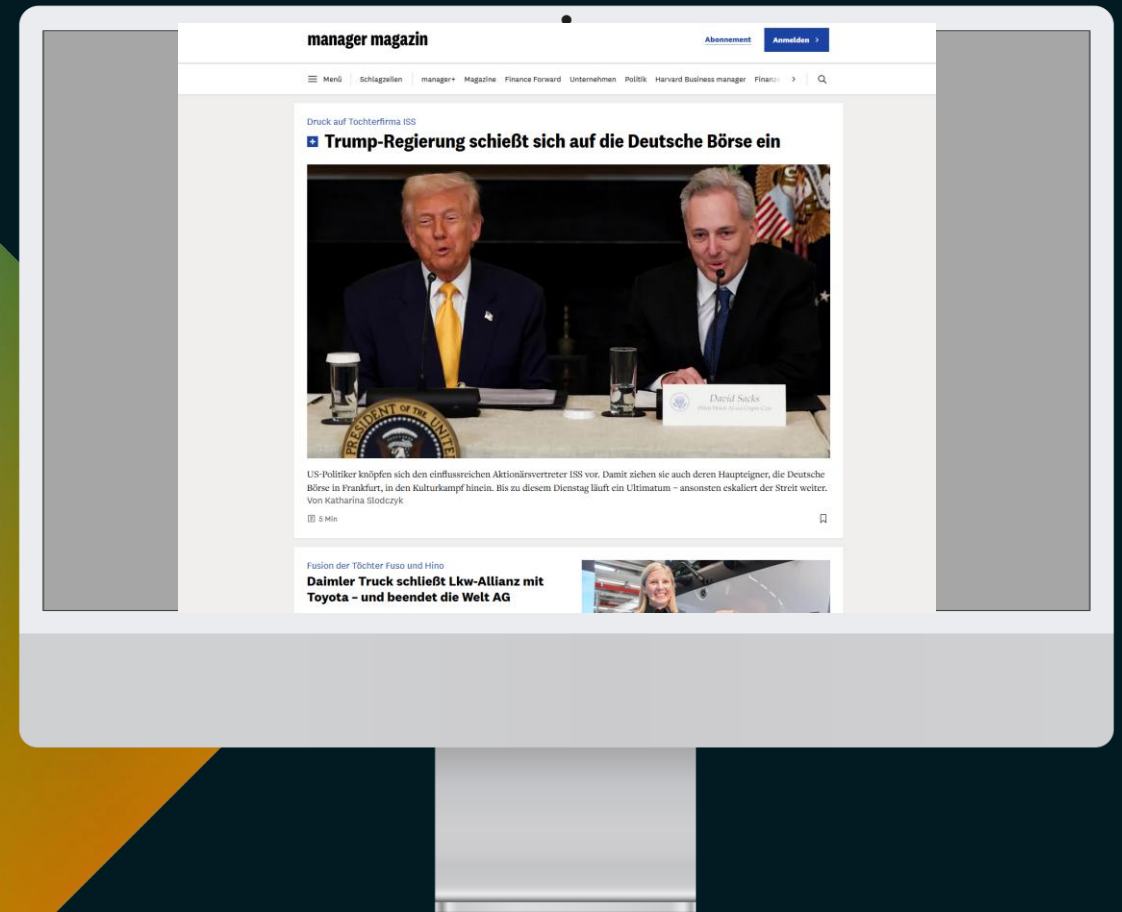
manager magazin

Abonnement Anmelden

Menü Schlagzeilen manager+ Magazine Finance Forward Unternehmen Politik Harvard Business manager Finanz

Druck auf Tochterfirma ISS

Trump-Regierung schießt sich auf die Deutsche Börse ein

PRESIDENT OF THE UNIT

David Sacks
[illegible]

US-Politiker knöpfen sich den einflussreichen Aktionärsvertreter ISS vor. Damit ziehen sie auch deren Haupteigner, die Deutsche Börse in Frankfurt, in den Kulturkampf hinein. Bis zu diesem Dienstag läuft ein Ultimatum – ansonsten eskaliert der Streit weiter.
Von Katharina Slodczyk

5 Min

Fusion der Töchter Fuso und Hino

Daimler Truck schließt Lkw-Allianz mit Toyota – und beendet die Welt AG